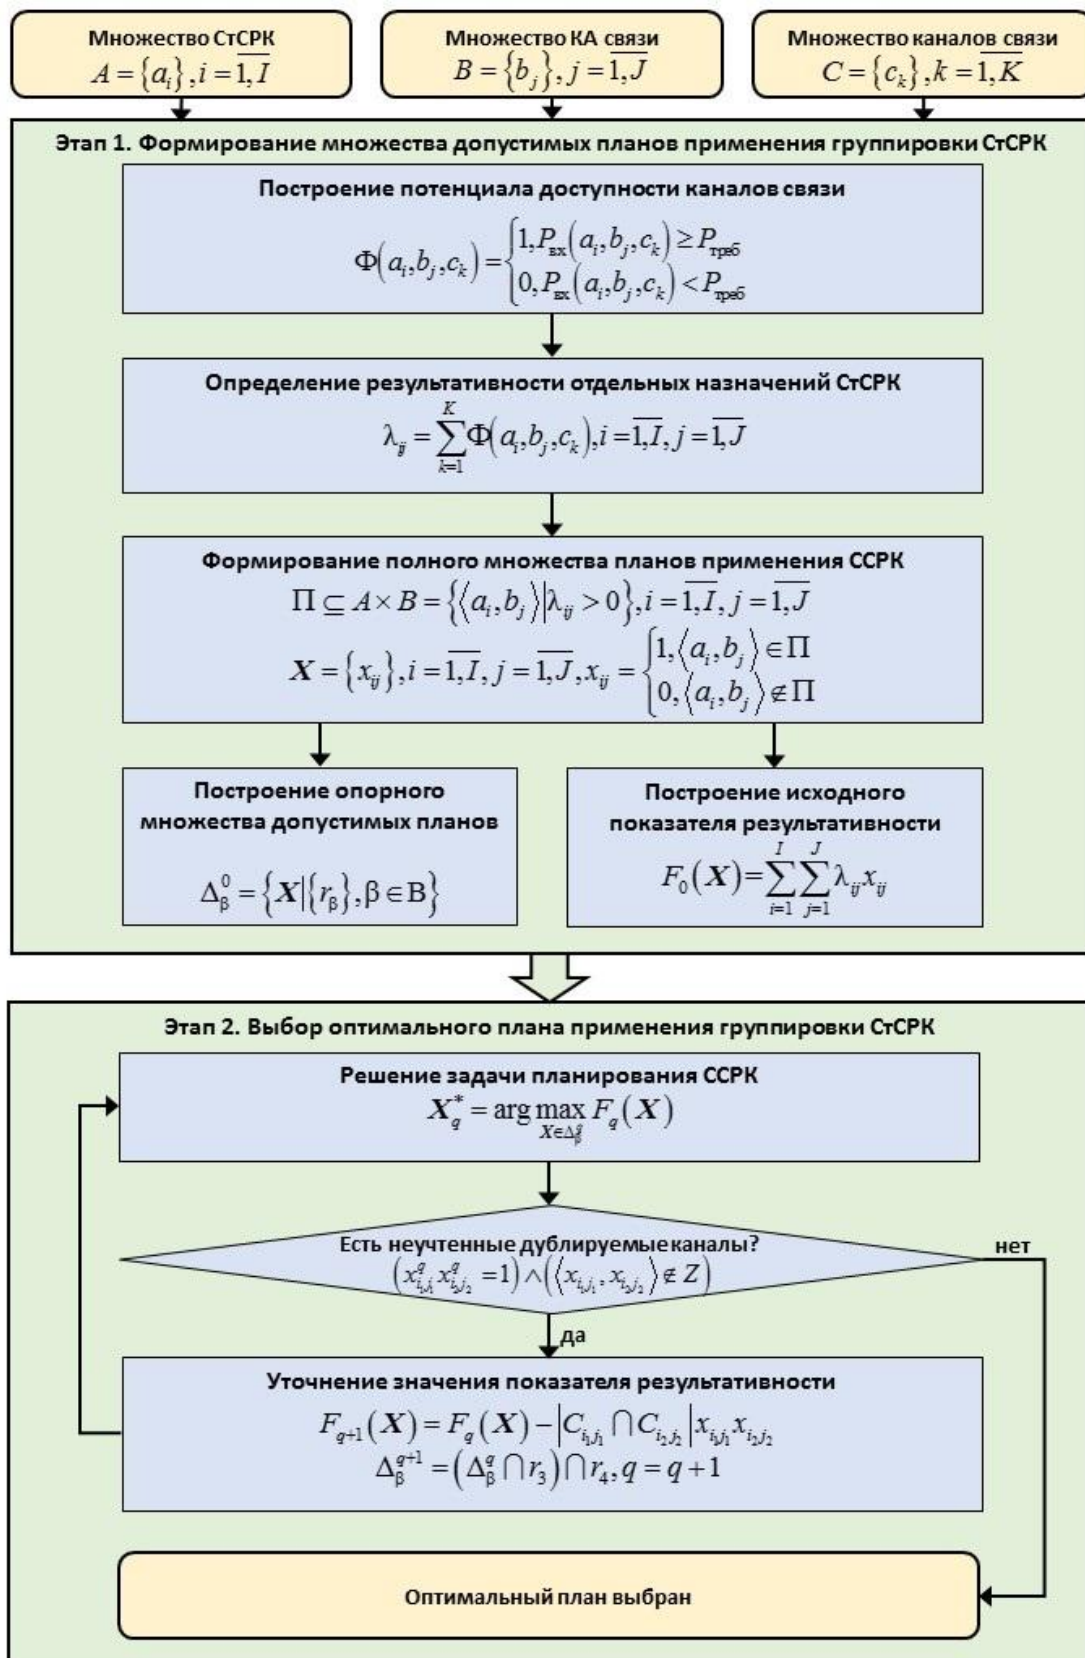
Множество СтСРК
$A = \{a_i\}, i = \overline{1, I}$

Множество КА связи
$B = \{b_j\}, j = \overline{1, J}$

Множество каналов связи
$C = \{c_k\}, k = \overline{1, K}$

Этап 1. Формирование множества допустимых планов применения группировки СтСРК

Построение потенциала доступности каналов связи
$\Phi(a_i, b_j, c_k) = \begin{cases} 1, P_{вх}(a_i, b_j, c_k) \geq P_{треб} \\ 0, P_{вх}(a_i, b_j, c_k) < P_{треб} \end{cases}$

Определение результативности отдельных назначений СтСРК
$\lambda_{ij} = \sum_{k=1}^{K} \Phi(a_i, b_j, c_k), i = \overline{1, I}, j = \overline{1, J}$

Формирование полного множества планов применения ССРК
$\Pi \subseteq A \times B = \{\langle a_i, b_j \rangle | \lambda_{ij} > 0\}, i = \overline{1, I}, j = \overline{1, J}$
$\boldsymbol{X} = \{x_{ij}\}, i = \overline{1, I}, j = \overline{1, J}, x_{ij} = \begin{cases} 1, \langle a_i, b_j \rangle \in \Pi \\ 0, \langle a_i, b_j \rangle \notin \Pi \end{cases}$

Построение опорного множества допустимых планов
$\Delta_{\beta}^{0} = \{\boldsymbol{X} | \{r_{\beta}\}, \beta \in \mathrm{B}\}$

Построение исходного показателя результативности
$F_0(\boldsymbol{X}) = \sum_{i=1}^{I} \sum_{j=1}^{J} \lambda_{ij} x_{ij}$

Этап 2. Выбор оптимального плана применения группировки СтСРК

Решение задачи планирования ССРК
$\boldsymbol{X}_q^* = \arg\max_{X \in \Delta_{\beta}^{q}} F_q(\boldsymbol{X})$

Есть неучтенные дублируемые каналы?
$(x_{i_1j_1}^{q} x_{i_2j_2}^{q} = 1) \wedge (\langle x_{i_1j_1}, x_{i_2j_2} \rangle \notin Z)$

нет

да

Уточнение значения показателя результативности
$F_{q+1}(\boldsymbol{X}) = F_q(\boldsymbol{X}) - |C_{i_1j_1} \cap C_{i_2j_2}| x_{i_1j_1} x_{i_2j_2}$
$\Delta_{\beta}^{q+1} = (\Delta_{\beta}^{q} \cap r_3) \cap r_4, q = q + 1$

Оптимальный план выбран